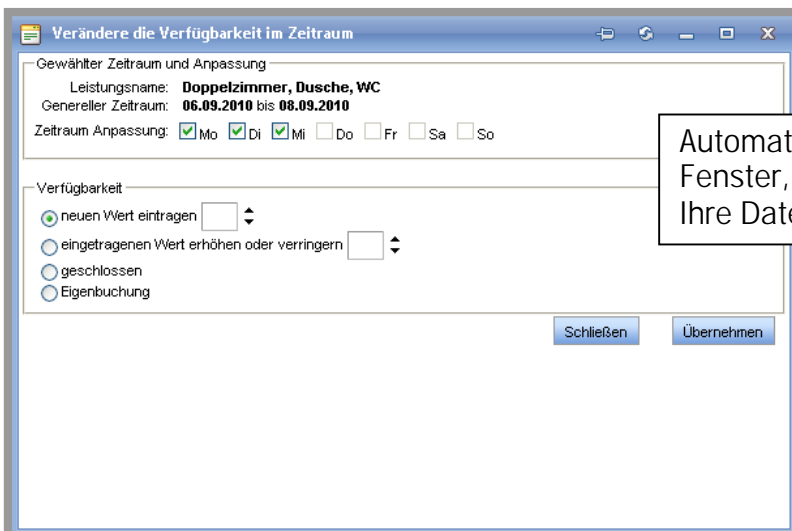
Verändere die Verfügbarkeit im Zeitraum

Gewählter Zeitraum und Anpassung
Leistungsname: Doppelzimmer, Dusche, WC
Genereller Zeitraum: 06.09.2010 bis 08.09.2010
Zeitraum Anpassung: Mo Di Mi Do Fr Sa So

Automat
Fenster,
Ihre Date

Verfügbarkeit
neuen Wert eintragen
eingetragenen Wert erhöhen oder verringern
geschlossen
Eigenbuchung

Schließen Übernehmen